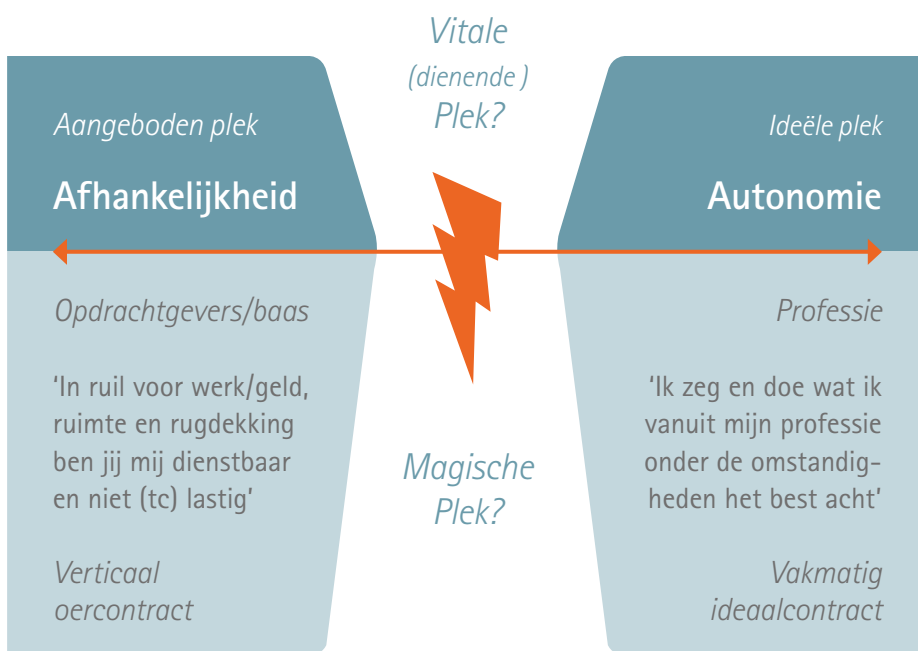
Vitale
(dienende )
Plek?

Aangeboden plek

Afhankelijkheid

Ideële plek

Autonomie

Opdrachtgevers/baas

'In ruil voor werk/geld, ruimte en rugdekking ben jij mij dienstbaar en niet (tc) lastig'

Verticaal oercontract

Magische Plek?

Professie

'Ik zeg en doe wat ik vanuit mijn professie onder de omstandigheden het best acht'

Vakmatig idealcontract